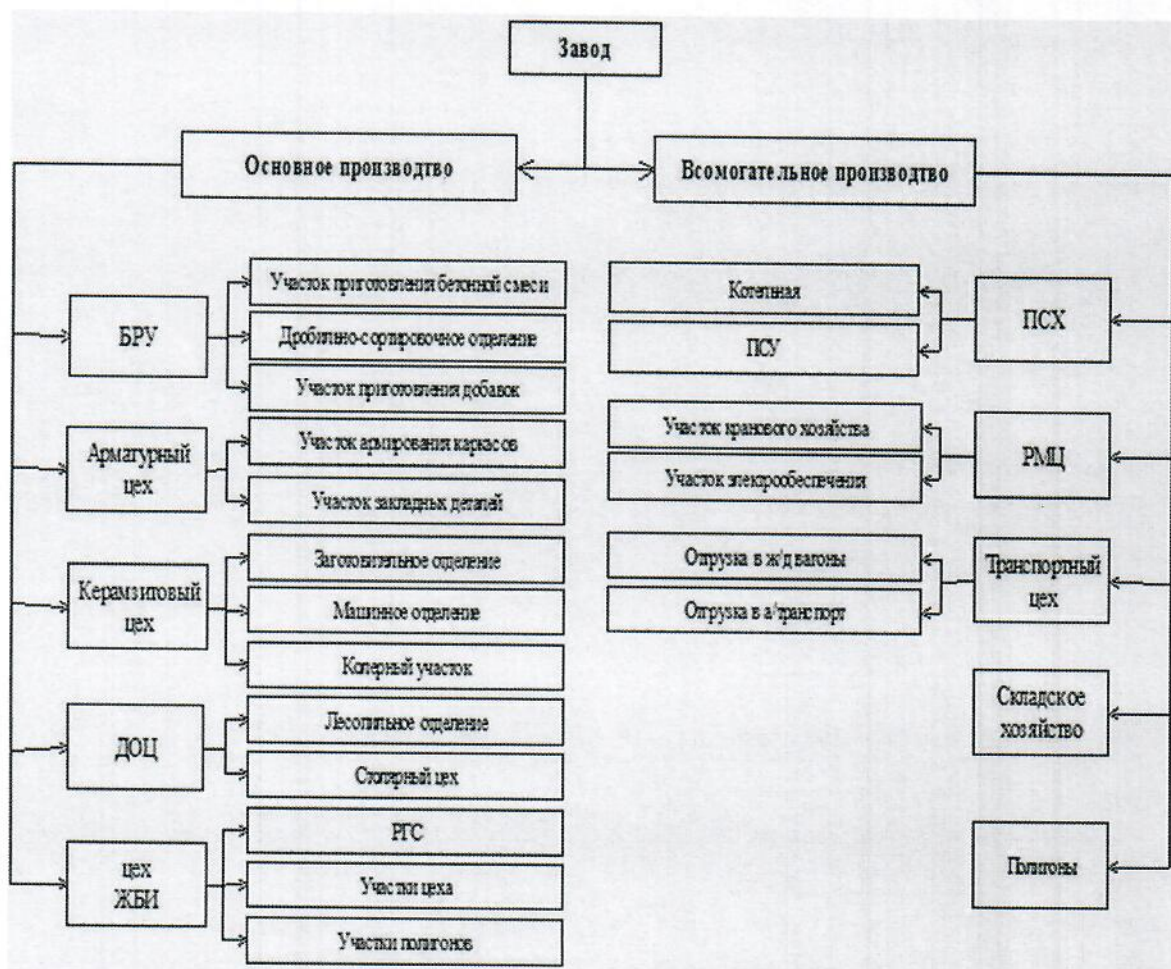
Завод

Основное производство

Всомогательное производство

БРУ

Участок приготовления бетонной смеси

Дробильно-сортировочное отделение

Участок приготовления добавок

Арматурный цех

Участок армирования каркасов

Участок закладных деталей

Керамзитовый цех

Заготовительное отделение

Машинное отделение

Колерный участок

ДОЦ

Лесопильное отделение

Столярный цех

цех ЖБИ

РГС

Участки цеха

Участки полигонов

Котельная

ПСУ

ПСХ

Участок кранового хозяйства

Участок электрообеспечения

РМЦ

Отгрузка в ж/д вагоны

Отгрузка в а/транспорт

Транспортный цех

Складское хозяйство

Полигоны